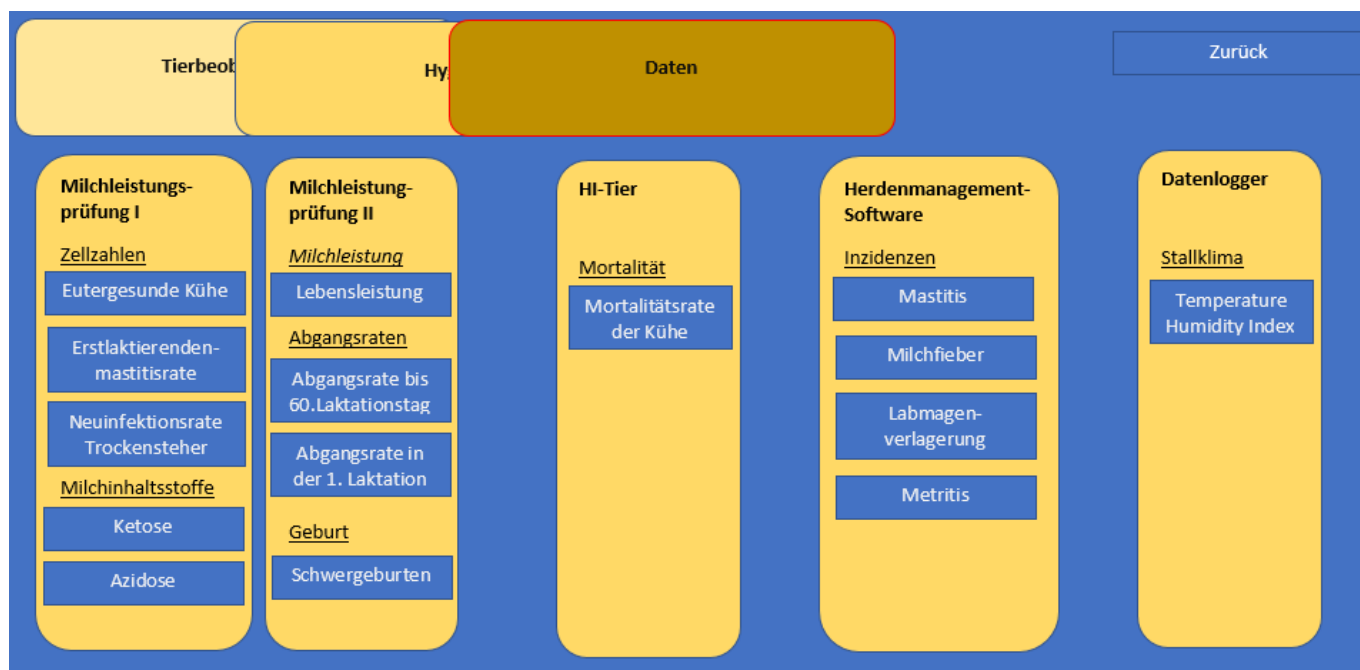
Tierbeob

Hy

Daten

Zurück

Milchleistungsprüfung I

Zellzahlen

Eutergesunde Kühe

Erstlaktierenden-mastitisrate

Neuinfektionsrate Trockensteher

Milchinhaltsstoffe

Ketose

Azidose

Milchleistungprüfung II

Milchleistung

Lebensleistung

Abgangsraten

Abgangsrate bis 60.Laktationstag

Abgangsrate in der 1. Laktation

Geburt

Schwergeburten

HI-Tier

Mortalität

Mortalitätsrate der Kühe

Herdenmanagement-Software

Inzidenzen

Mastitis

Milchfieber

Labmagen-verlagerung

Metritis

Datenlogger

Stallklima

Temperature Humidity Index